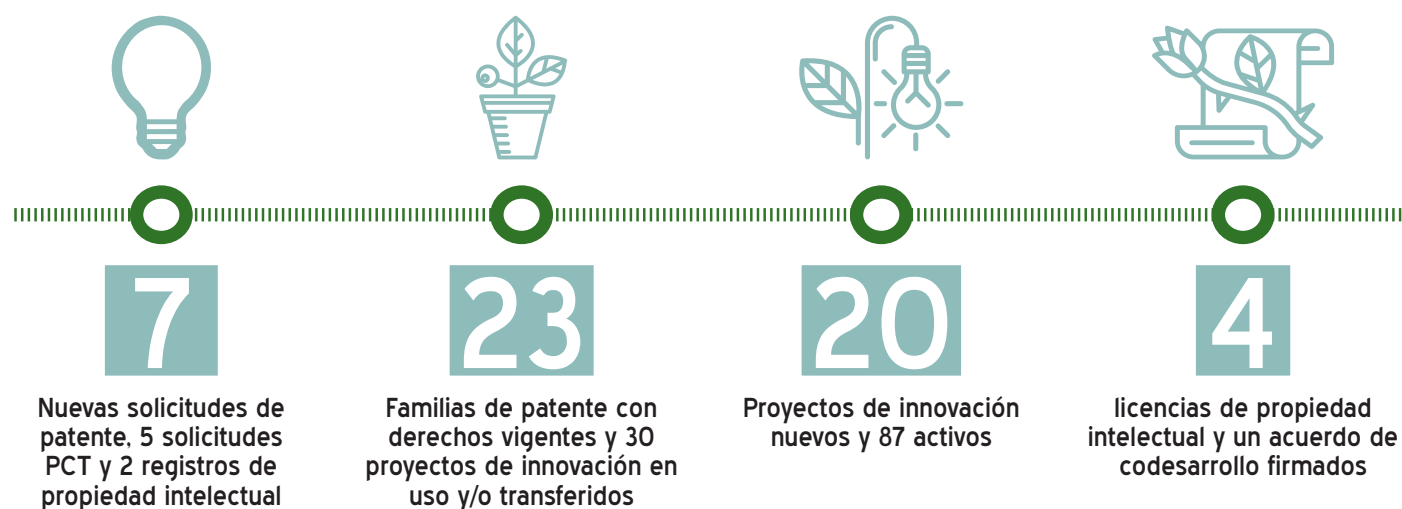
7

Nuevas solicitudes de patente, 5 solicitudes PCT y 2 registros de propiedad intelectual

23

Familias de patente con derechos vigentes y 30 proyectos de innovación en uso y/o transferidos

20

Proyectos de innovación nuevos y 87 activos

4

licencias de propiedad intelectual y un acuerdo de codesarrollo firmados